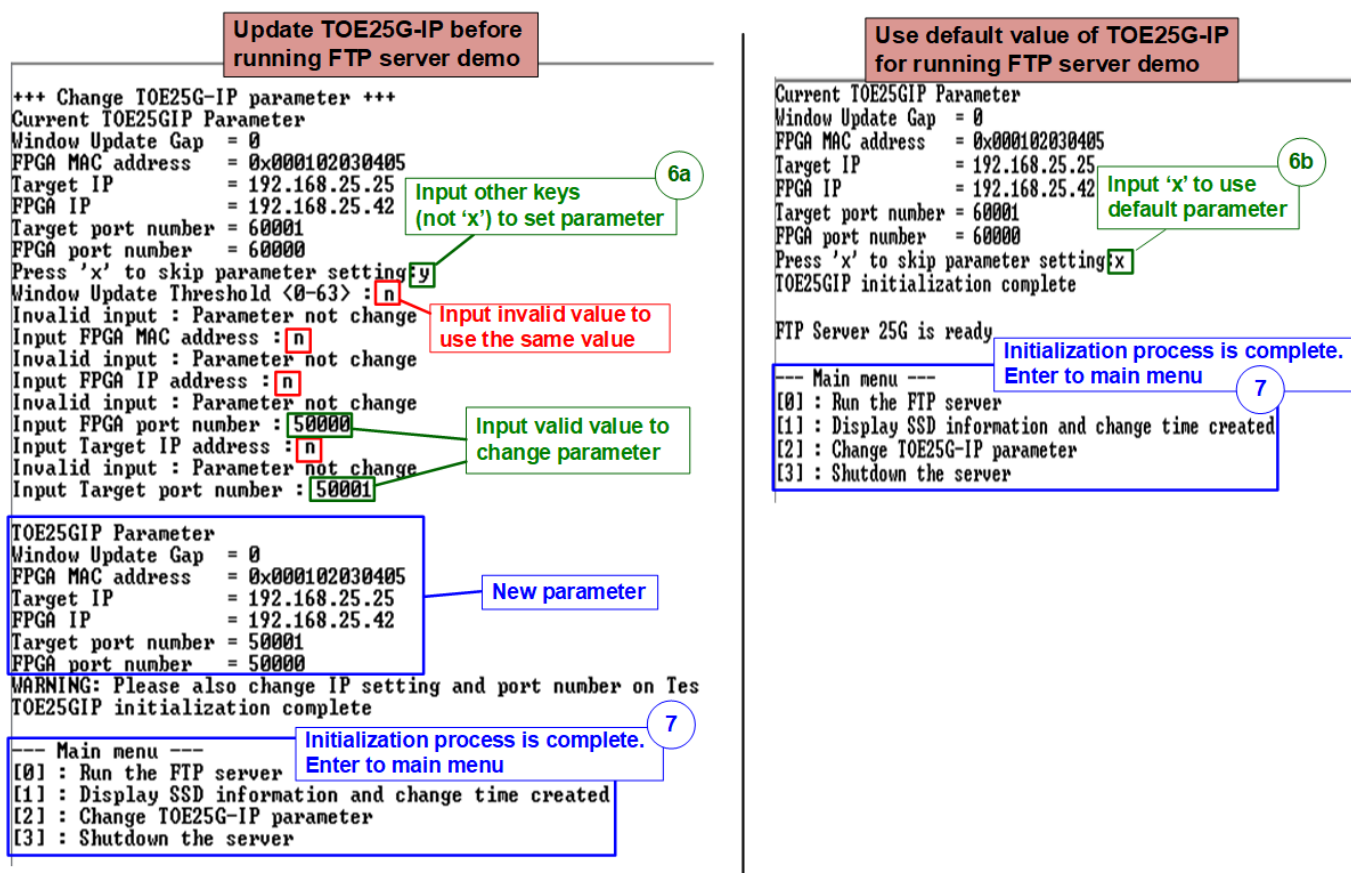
Update TOE25G-IP before running FTP server demo

+++ Change TOE25G-IP parameter +++
Current TOE25GIP Parameter
Window Update Gap = 0
FPGA MAC address = 0x000102030405
Target IP = 192.168.25.25
FPGA IP = 192.168.25.42
Target port number = 60001
FPGA port number = 60000
Press 'x' to skip parameter setting:y
Window Update Threshold (0-63) : n
Invalid input : Parameter not change
Input FPGA MAC address : n
Invalid input : Parameter not change
Input FPGA IP address : n
Invalid input : Parameter not change
Input FPGA port number : 50000
Input Target IP address : n
Invalid input : Parameter not change
Input Target port number : 50001

6a
Input other keys (not 'x') to set parameter

Input invalid value to use the same value

Input valid value to change parameter

TOE25GIP Parameter
Window Update Gap = 0
FPGA MAC address = 0x000102030405
Target IP = 192.168.25.25
FPGA IP = 192.168.25.42
Target port number = 50001
FPGA port number = 50000

New parameter

WARNING: Please also change IP setting and port number on Tes
TOE25GIP initialization complete

7
Initialization process is complete. Enter to main menu

--- Main menu ---
[0] : Run the FTP server
[1] : Display SSD information and change time created
[2] : Change TOE25G-IP parameter
[3] : Shutdown the server

Use default value of TOE25G-IP for running FTP server demo

Current TOE25GIP Parameter
Window Update Gap = 0
FPGA MAC address = 0x000102030405
Target IP = 192.168.25.25
FPGA IP = 192.168.25.42
Target port number = 60001
FPGA port number = 60000
Press 'x' to skip parameter setting:x
TOE25GIP initialization complete

6b
Input 'x' to use default parameter

FTP Server 25G is ready

Initialization process is complete. Enter to main menu
7

--- Main menu ---
[0] : Run the FTP server
[1] : Display SSD information and change time created
[2] : Change TOE25G-IP parameter
[3] : Shutdown the server